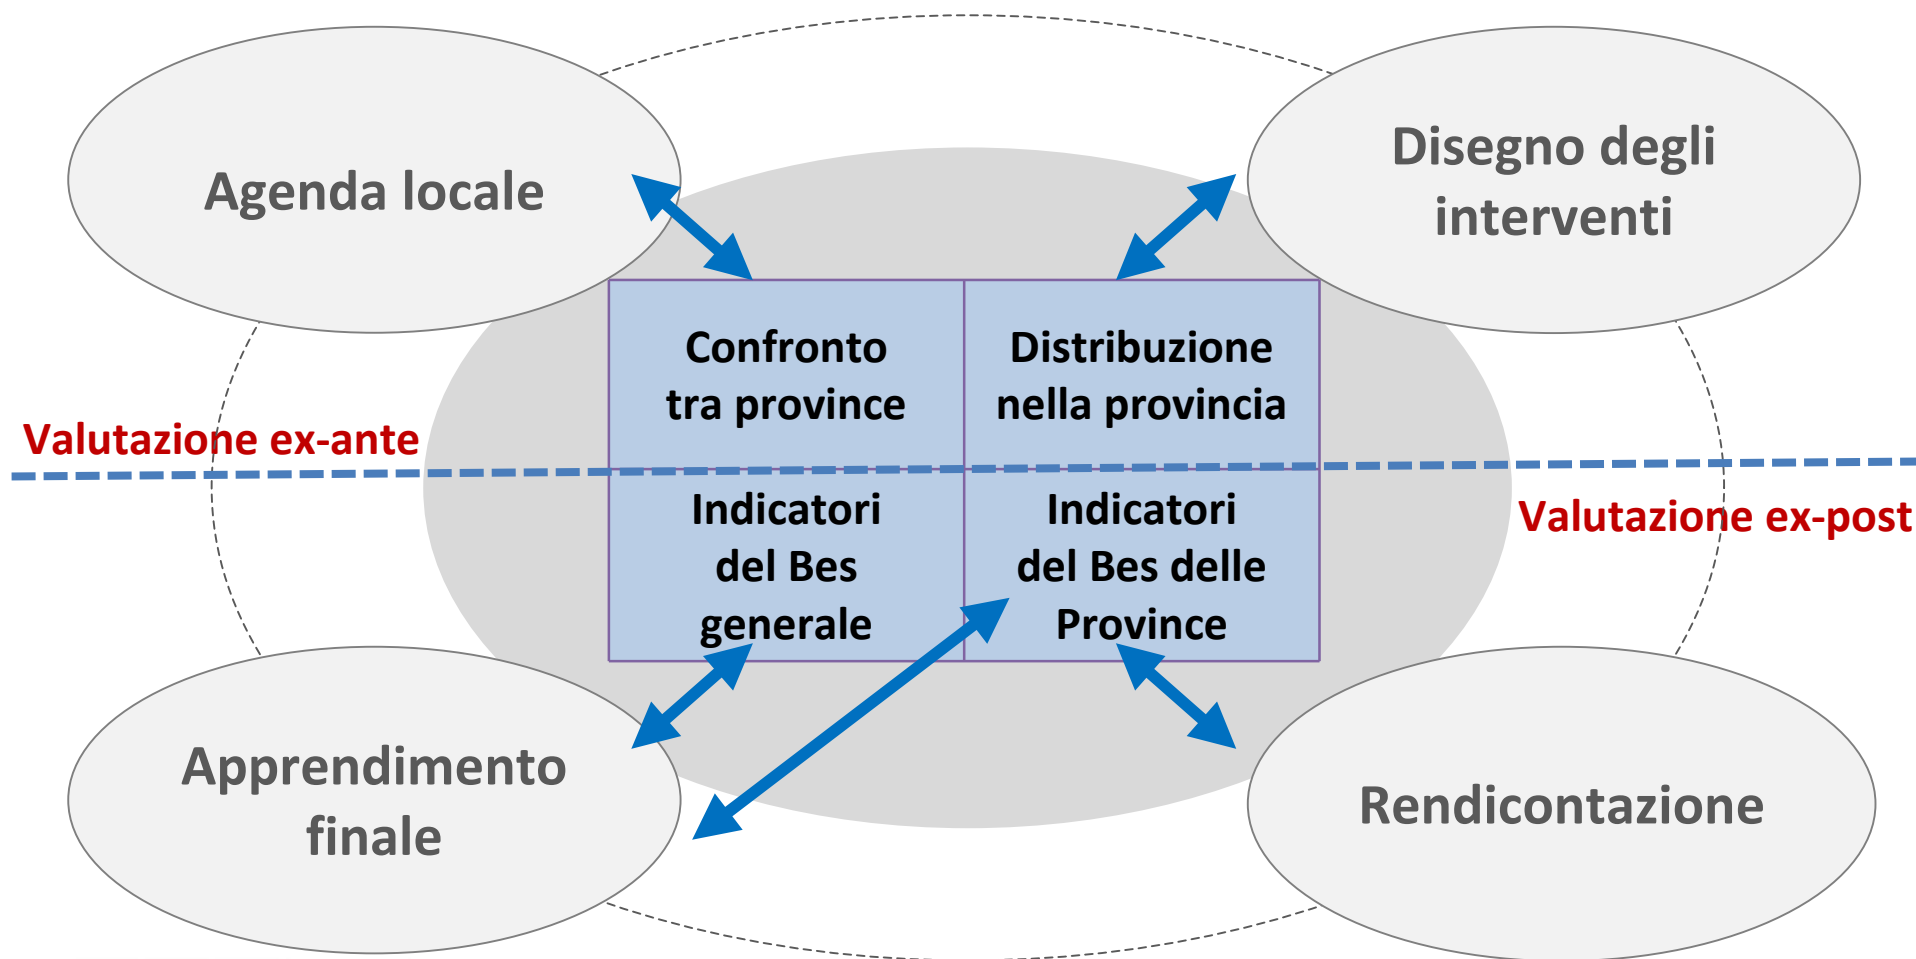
Agenda locale

Disegno degli interventi

Confronto tra province

Distribuzione nella provincia

Valutazione ex-ante

Valutazione ex-post

Indicatori del Bes generale

Indicatori del Bes delle Province

Apprendimento finale

Rendicontazione